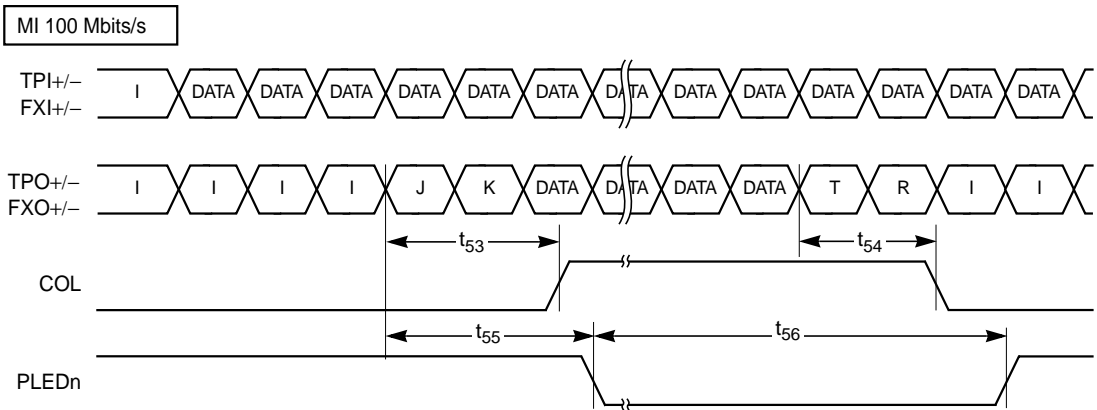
MI 100 Mbits/s

TPI+/−
FXI+/−

I DATA DATA DATA DATA DATA DATA DATA DATA DATA DATA DATA DATA DATA

TPO+/−
FXO+/−

I I I I J K DATA DATA DATA DATA T R I I

$t_{53}$

$t_{54}$

COL

$t_{55}$

$t_{56}$

PLEDn